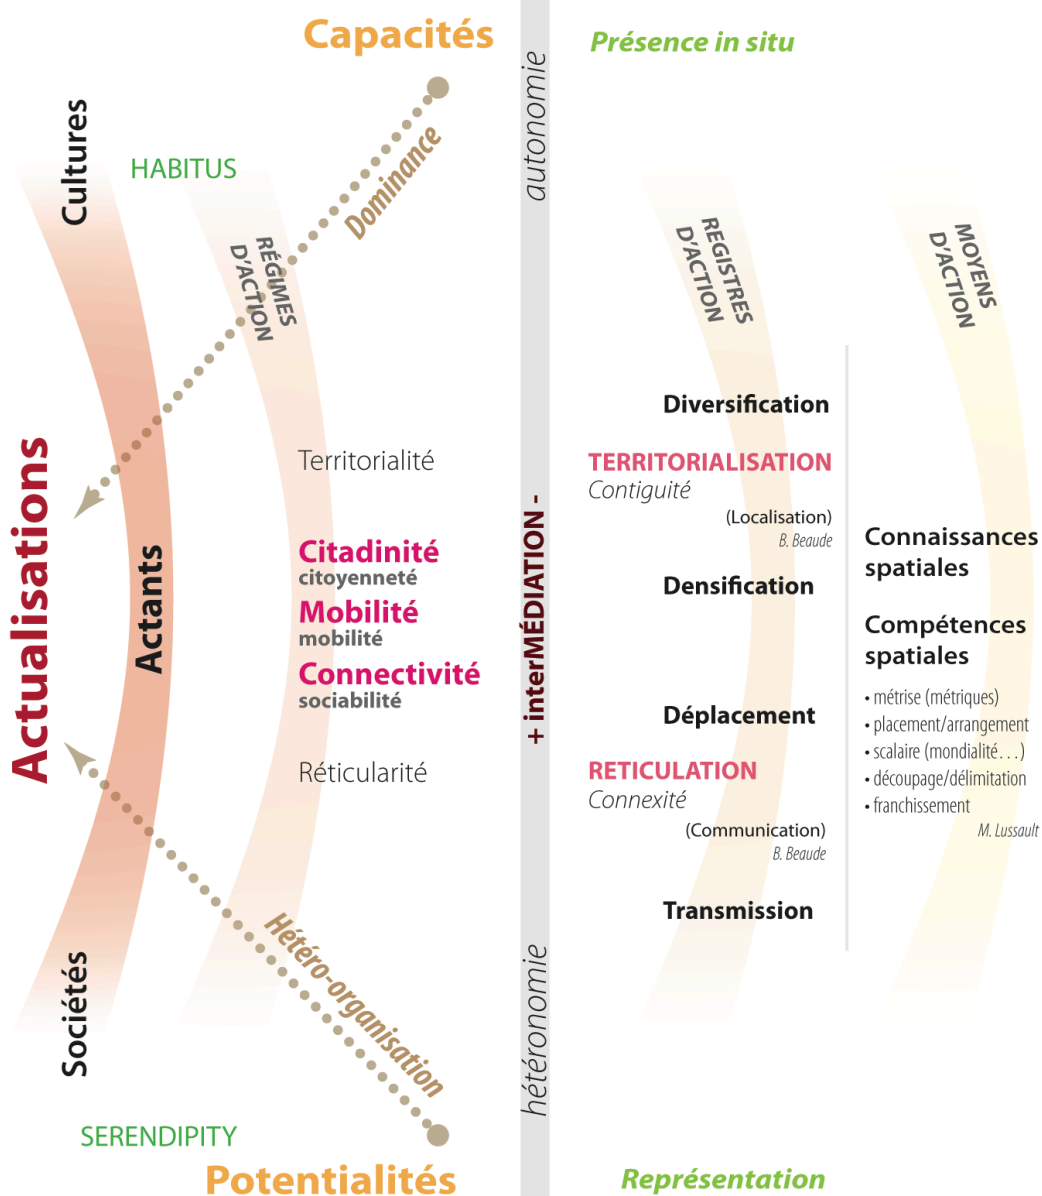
Capacités

Cultures

HABITUS

Dominance

RÉGIMES D'ACTION

Actualisations

Actants

Territorialité

Citadinité
citoyenneté

Mobilité
mobilité

Connectivité
sociabilité

Réticularité

Sociétés

Hétéro-organisation

SERENDIPITY

Potentialités

autonomie

+ interMÉDIATION -

hétéronomie

Présence in situ

REGISTRES D'ACTION

MOYENS D'ACTION

Diversification

TERRITORIALISATION
Contiguité
(Localisation)
B. Beaude

Densification

Déplacement

RETICULATION
Connexité
(Communication)
B. Beaude

Transmission

Connaissances spatiales

Compétences spatiales

• métrise (métriques)
• placement/arrangement
• scalaire (mondialité…)
• découpage/délimitation
• franchissement
M. Lussault

Représentation